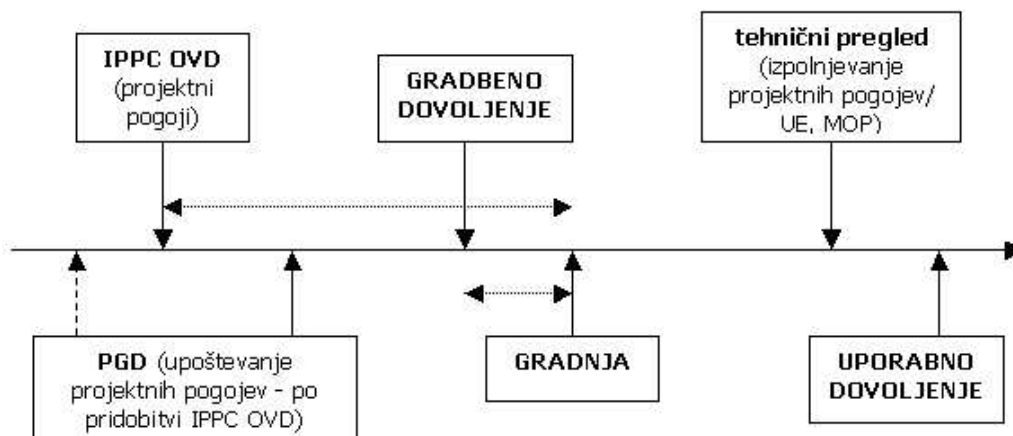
IPPC OVD (projektni pogoji)

GRADBENO DOVOLJENJE

tehnični pregled (izpolnjevanje projektnih pogojev/ UE, MOP)

PGD (upoštevanje projektnih pogojev - po pridobitvi IPPC OVD)

GRADNJA

UPORABNO DOVOLJENJE